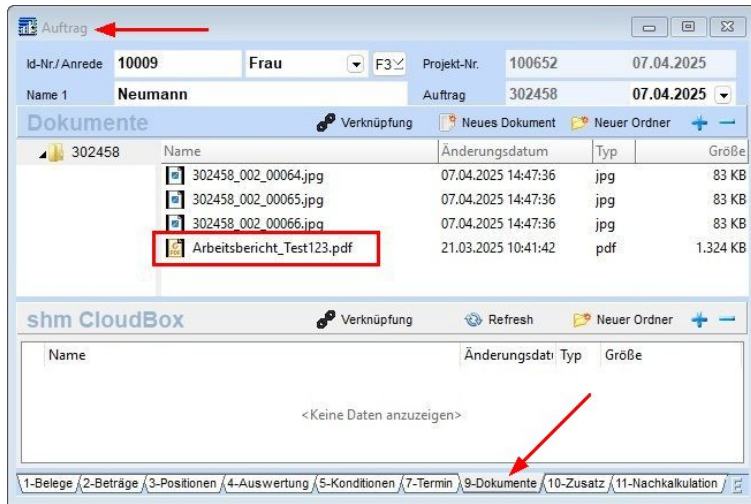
Auftrag

Id-Nr./Anrede 10009 Frau F3

Projekt-Nr. 100652 07.04.2025

Name 1 Neumann

Auftrag 302458 07.04.2025

Dokumente

Verknüpfung Neues Dokument Neuer Ordner

302458

| Name | Änderungsdatum | Typ | Größe |
|---|---|---|---|
| 302458_002_00064.jpg | 07.04.2025 14:47:36 | jpg | 83 KB |
| 302458_002_00065.jpg | 07.04.2025 14:47:36 | jpg | 83 KB |
| 302458_002_00066.jpg | 07.04.2025 14:47:36 | jpg | 83 KB |
| Arbeitsbericht_Test123.pdf | 21.03.2025 10:41:42 | pdf | 1.324 KB |

shm CloudBox

Verknüpfung Refresh Neuer Ordner

| Name | Änderungsdatı | Typ | Größe |
|---|---|---|---|

<Keine Daten anzuzeigen>

1-Belege 2-Beträge 3-Positionen 4-Auswertung 5-Konditionen 7-Termin 9-Dokumente 10-Zusatz 11-Nachkalkulation